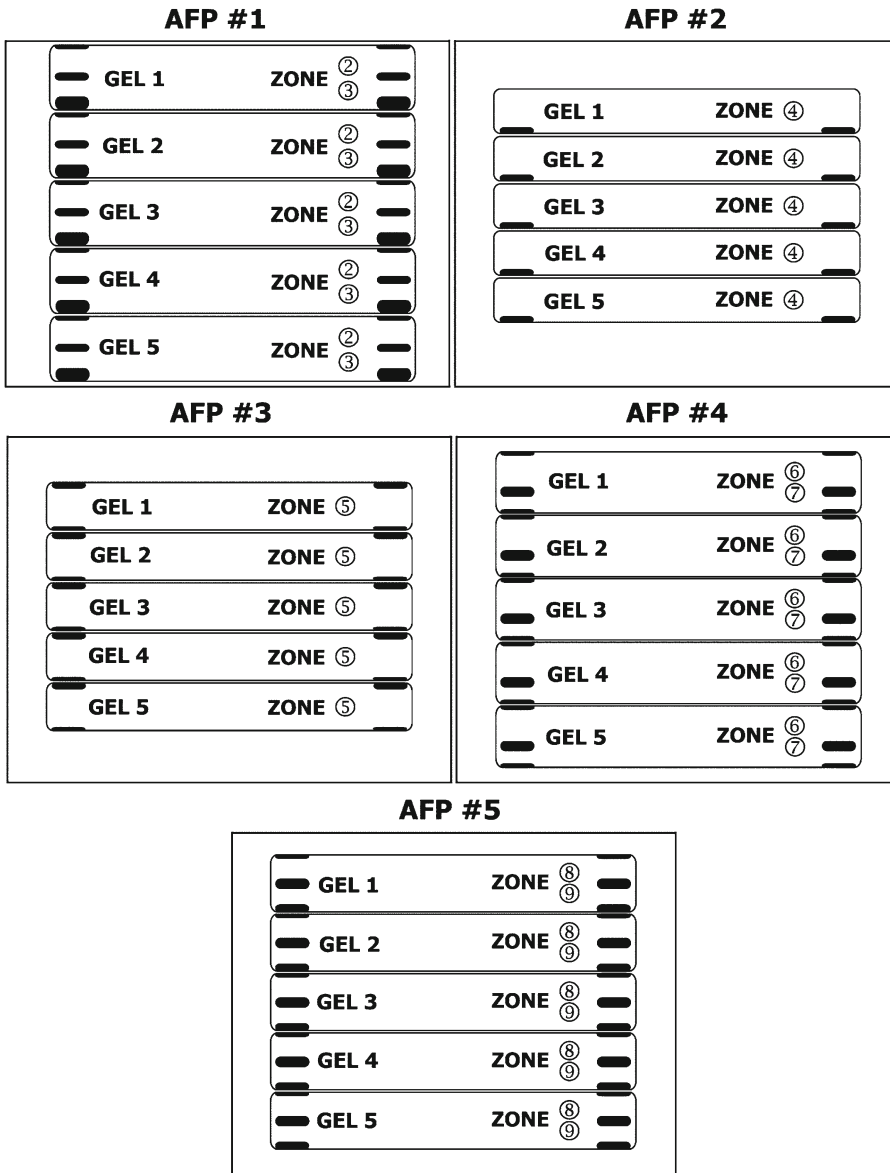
AFP #1

GEL 1 ZONE ② ③

GEL 2 ZONE ② ③

GEL 3 ZONE ② ③

GEL 4 ZONE ② ③

GEL 5 ZONE ② ③

AFP #2

GEL 1 ZONE ④

GEL 2 ZONE ④

GEL 3 ZONE ④

GEL 4 ZONE ④

GEL 5 ZONE ④

AFP #3

GEL 1 ZONE ⑤

GEL 2 ZONE ⑤

GEL 3 ZONE ⑤

GEL 4 ZONE ⑤

GEL 5 ZONE ⑤

AFP #4

GEL 1 ZONE ⑥ ⑦

GEL 2 ZONE ⑥ ⑦

GEL 3 ZONE ⑥ ⑦

GEL 4 ZONE ⑥ ⑦

GEL 5 ZONE ⑥ ⑦

AFP #5

GEL 1 ZONE ⑧ ⑨

GEL 2 ZONE ⑧ ⑨

GEL 3 ZONE ⑧ ⑨

GEL 4 ZONE ⑧ ⑨

GEL 5 ZONE ⑧ ⑨